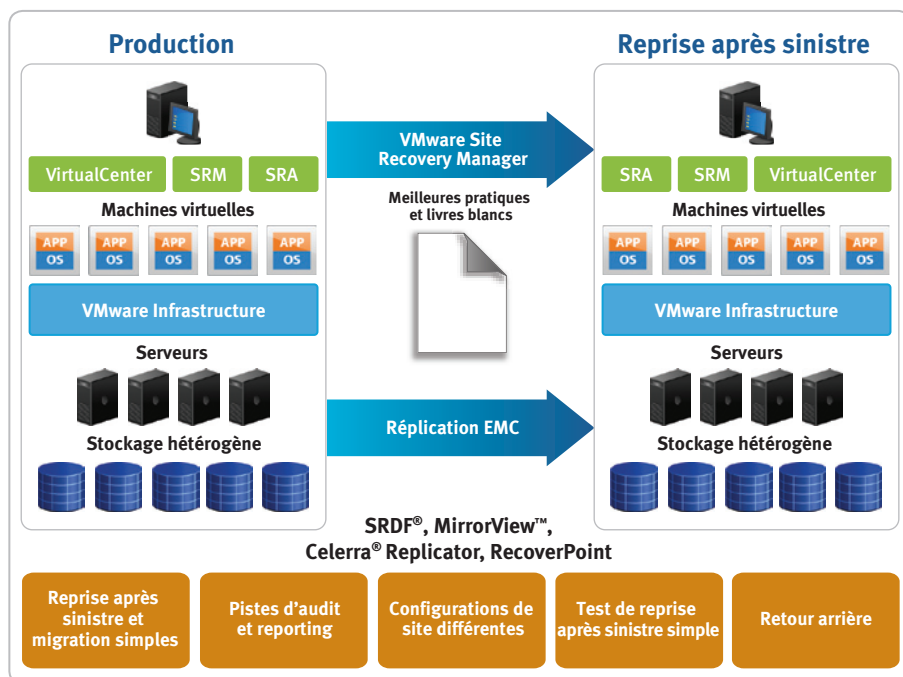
Production

VirtualCenter SRM SRA

Machines virtuelles

APP OS APP OS APP OS APP OS APP OS

VMware Infrastructure

Serveurs

Stockage hétérogène

VMware Site Recovery Manager

Meilleures pratiques et livres blancs

Réplication EMC

Reprise après sinistre

SRA SRM VirtualCenter

Machines virtuelles

APP OS APP OS APP OS APP OS APP OS

VMware Infrastructure

Serveurs

Stockage hétérogène

SRDF®, MirrorView™, Celerra® Replicator, RecoverPoint

Reprise après sinistre et migration simples

Pistes d'audit et reporting

Configurations de site différentes

Test de reprise après sinistre simple

Retour arrière